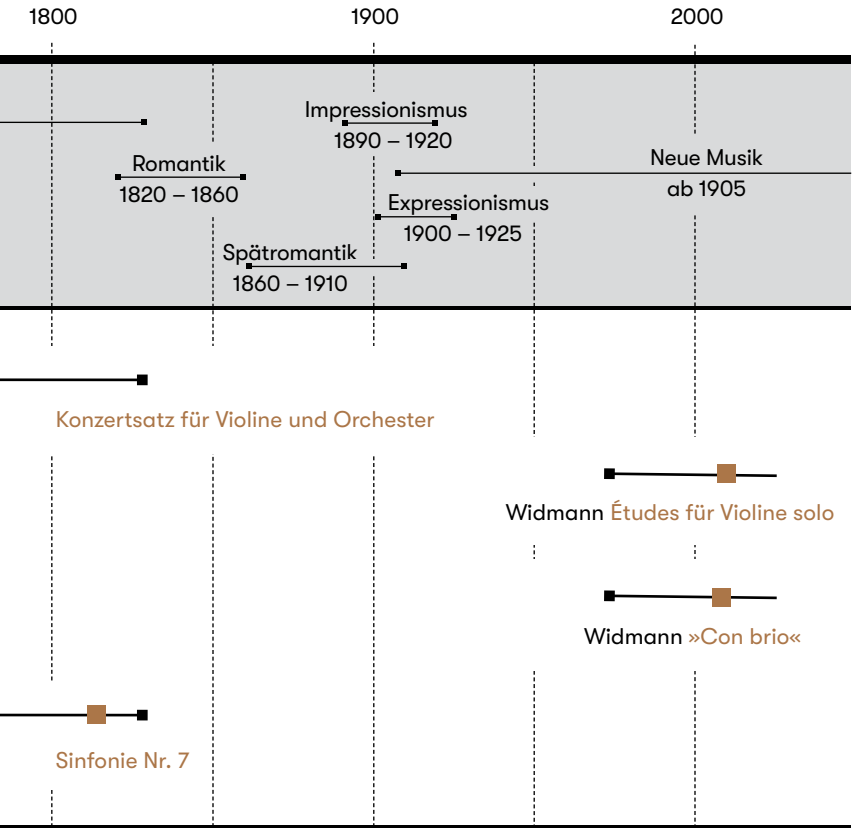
1800

1900

2000

Impressionismus
1890 – 1920

Romantik
1820 – 1860

Neue Musik
ab 1905

Expressionismus
1900 – 1925

Spätromantik
1860 – 1910

Konzertsatz für Violine und Orchester

Widmann Études für Violine solo

Widmann »Con brio«

Sinfonie Nr. 7